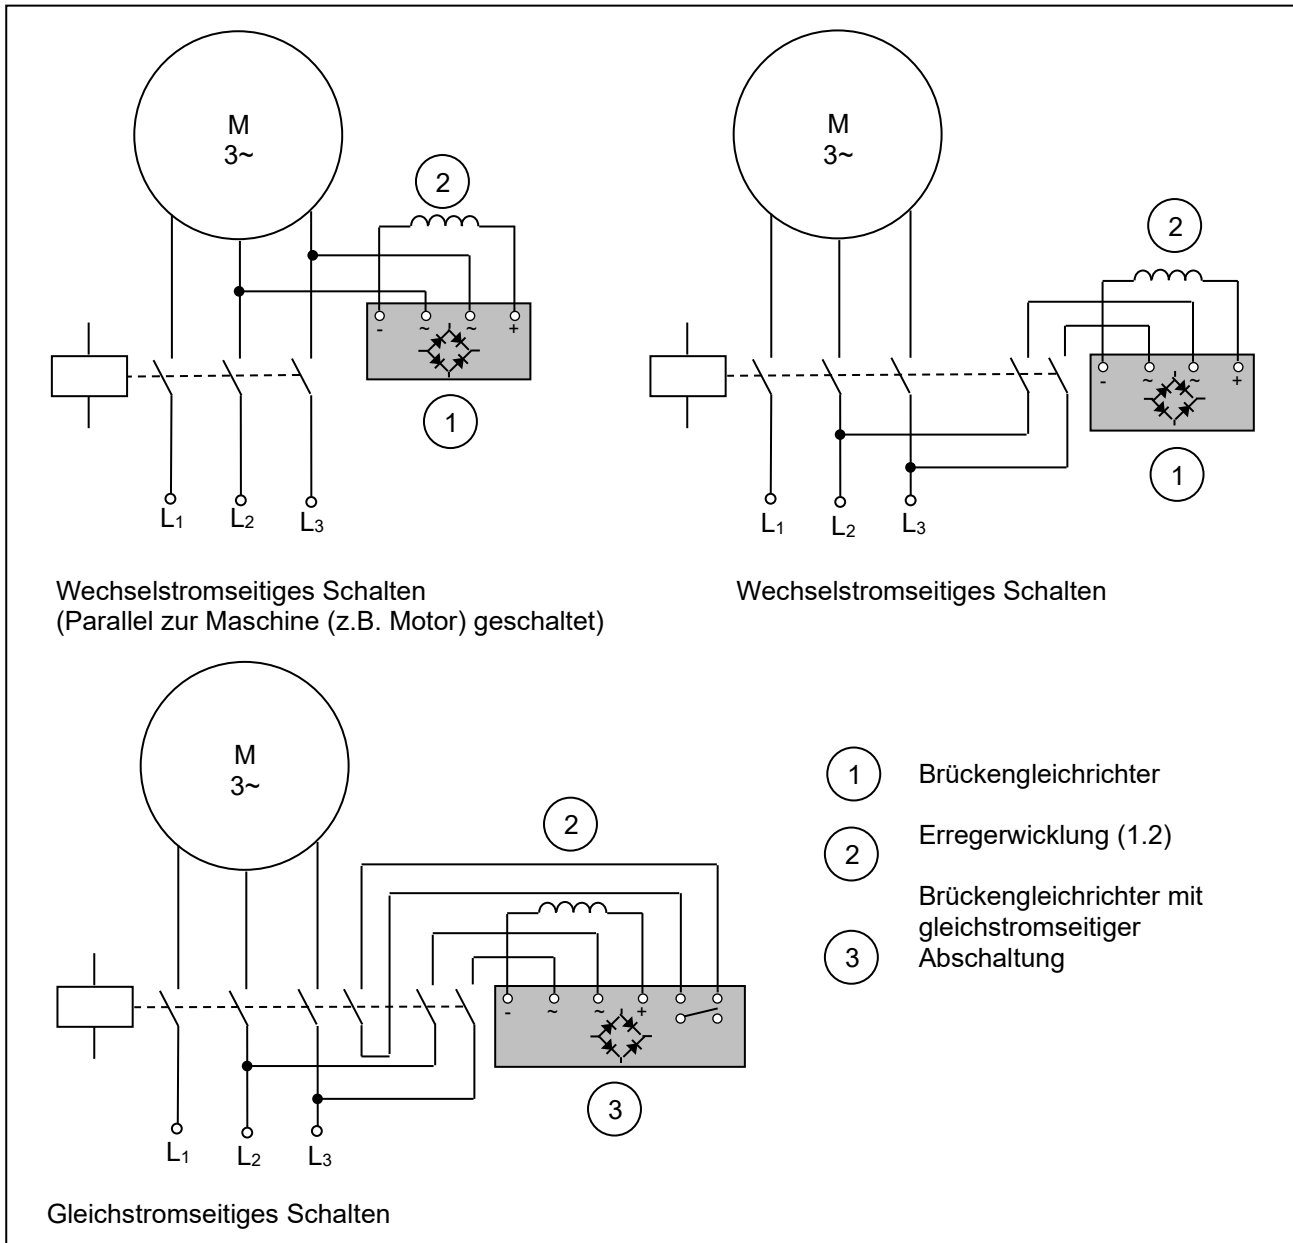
M
3~

2

- ~ ~ +

1

$L_1$ $L_2$ $L_3$

Wechselstromseitiges Schalten
(Parallel zur Maschine (z.B. Motor) geschaltet)

M
3~

2

- ~ ~ +

1

$L_1$ $L_2$ $L_3$

Wechselstromseitiges Schalten

M
3~

2

- ~ ~ +

3

$L_1$ $L_2$ $L_3$

Gleichstromseitiges Schalten

1 Brückengleichrichter

2 Erregerwicklung (1.2)

3 Brückengleichrichter mit gleichstromseitiger Abschaltung